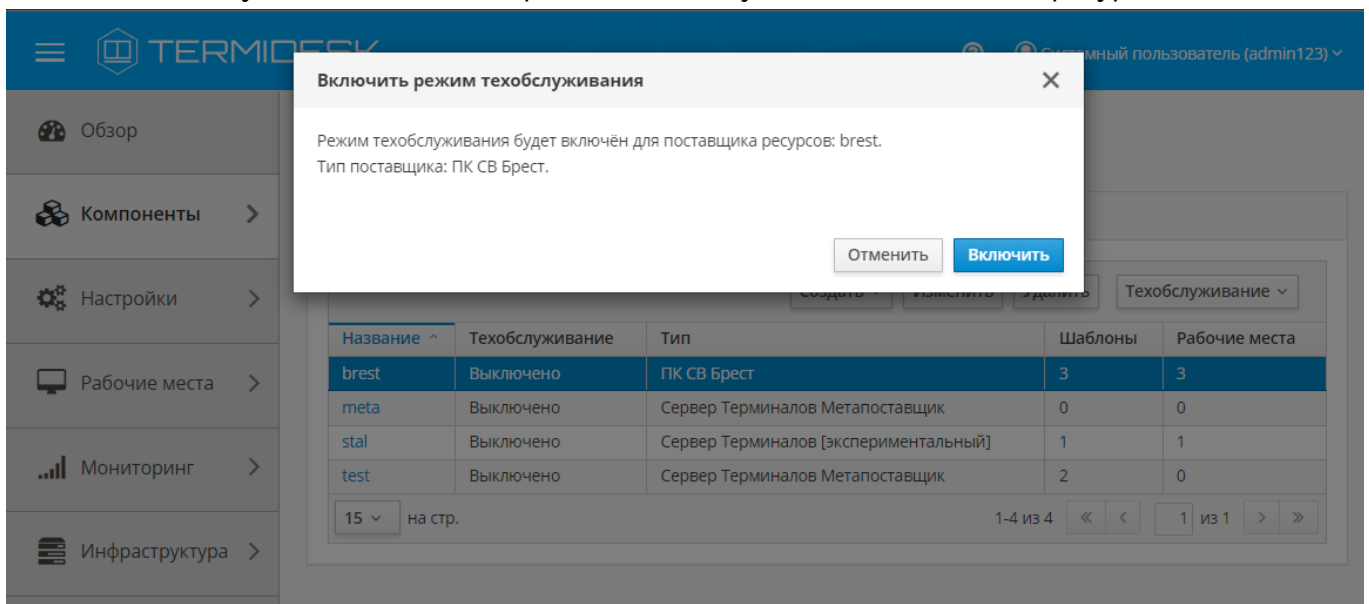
TERMI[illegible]

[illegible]емный пользователь (admin123)

Обзор

Компоненты

Настройки

Рабочие места

Мониторинг

Инфраструктура

Включить режим техобслуживания

Режим техобслуживания будет включён для поставщика ресурсов: brest.
Тип поставщика: ПК СВ Брест.

Отменить Включить

Создать Изменить Удалить Техобслуживание

| Название | Техобслуживание | Тип | Шаблоны | Рабочие места |
|---|---|---|---|---|
| brest | Выключено | ПК СВ Брест | 3 | 3 |
| meta | Выключено | Сервер Терминалов Метапоставщик | 0 | 0 |
| stal | Выключено | Сервер Терминалов [экспериментальный] | 1 | 1 |
| test | Выключено | Сервер Терминалов Метапоставщик | 2 | 0 |

15 на стр. 1-4 из 4 « ‹ 1 из 1 › »